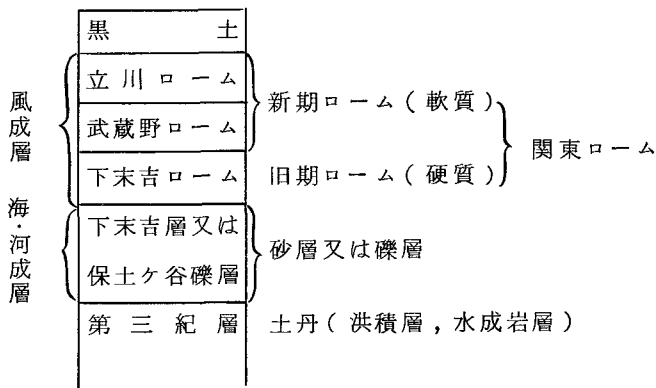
| | |
|---|---|
| 黒　土 | |
| 立川ローム | 新期ローム（軟質） |
| 武蔵野ローム | |
| 下末吉ローム | 旧期ローム（硬質） |
| 下末吉層又は保土ケ谷礫層 | 砂層又は礫層 |
| 第三紀層 | 土丹（洪積層，水成岩層） |

風成層

海・河成層

関東ローム